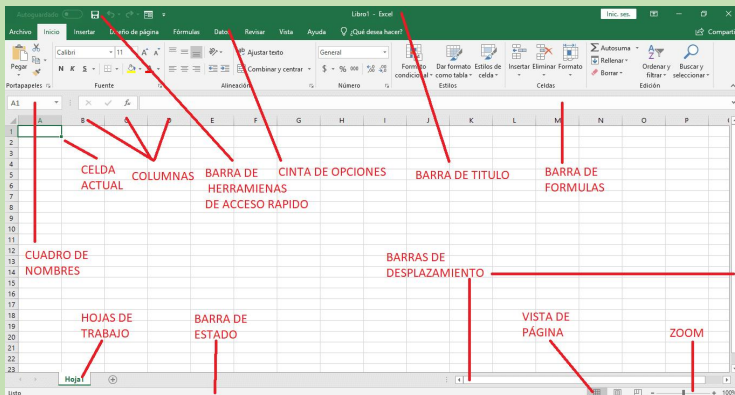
Autoguardado Libro1 - Excel Inic. ses.

Archivo Inicio Insertar Diseño de página Fórmulas Datos Revisar Vista Ayuda ¿Qué desea hacer? Comparti

Pegar Calibri 11 A A N K S Ajustar texto Combinar y centrar General $ % 000 Formato condicional Dar formato como tabla Estilos de celda Insertar Eliminar Formato Autosuma Rellenar Borrar Ordenar y filtrar Buscar y seleccionar

Portapapeles Fuente Alineación Número Estilos Celdas Edición

A1 fx

A B C D E F G H I J K L M N O P

1 2 3 4 5 6 7 8 9 10 11 12 13 14 15 16 17 18 19 20 21 22 23

CELDA ACTUAL

COLUMNAS

BARRA DE HERRAMIENAS DE ACCESO RAPIDO

CINTA DE OPCIONES

BARRA DE TITULO

BARRA DE FORMULAS

CUADRO DE NOMBRES

BARRAS DE DESPLAZAMIENTO

HOJAS DE TRABAJO

BARRA DE ESTADO

VISTA DE PÁGINA

ZOOM

Hoja1

Listo 100%